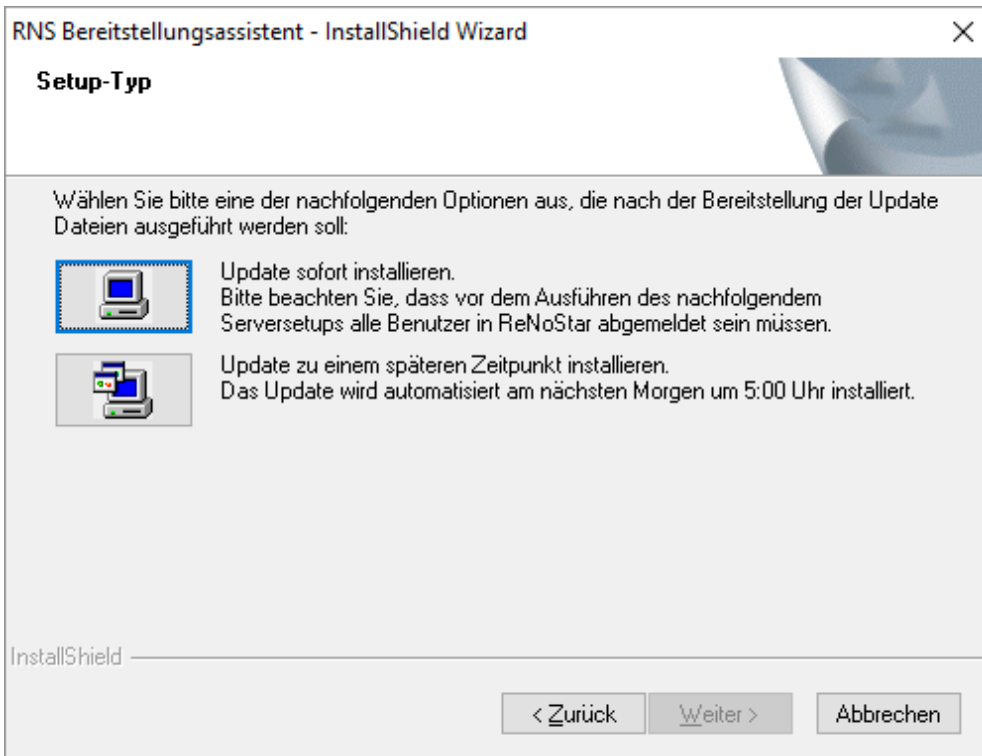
RNS Bereitstellungsassistent - InstallShield Wizard

×

Setup-Typ

Wählen Sie bitte eine der nachfolgenden Optionen aus, die nach der Bereitstellung der Update Dateien ausgeführt werden soll:

Update sofort installieren.
Bitte beachten Sie, dass vor dem Ausführen des nachfolgendem Serversetups alle Benutzer in ReNoStar abgemeldet sein müssen.

Update zu einem späteren Zeitpunkt installieren.
Das Update wird automatisiert am nächsten Morgen um 5:00 Uhr installiert.

InstallShield

< Zurück

Weiter >

Abbrechen